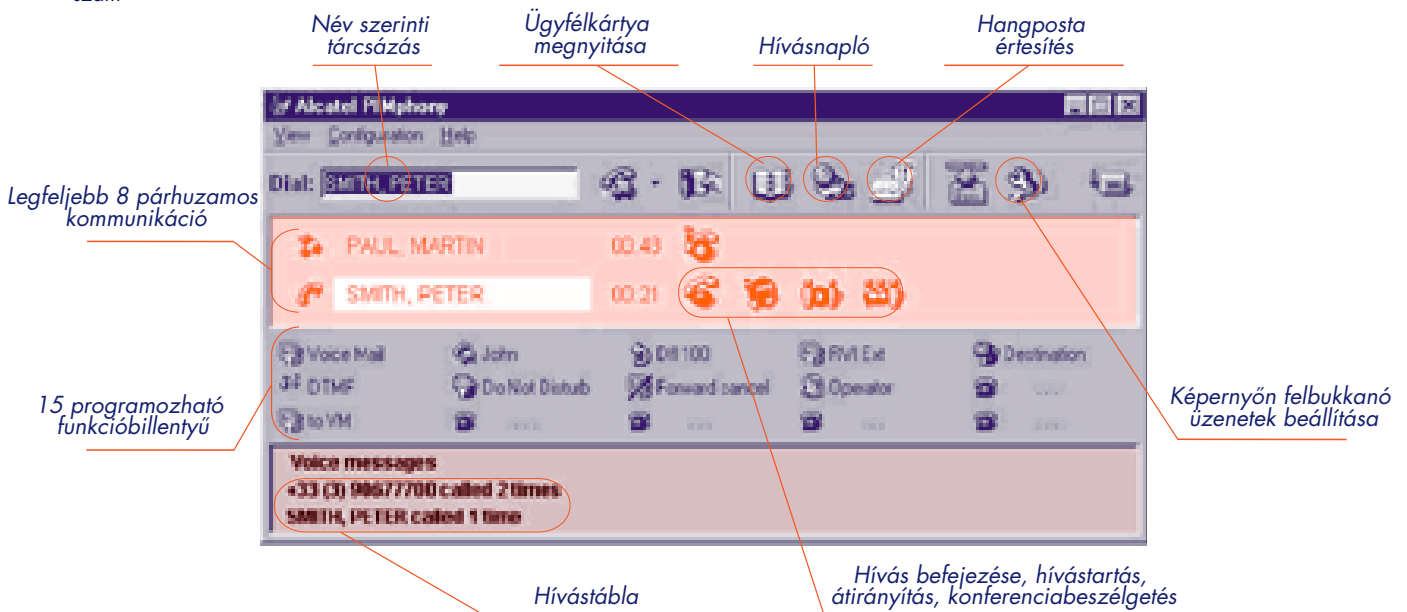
szám

Név szerinti tárcsázás

Ügyfélkártya megnyitása

Hívásnapló

Hangposta értesítés

Alcatel PIMphony

View Configuration Help

Dial: SMITH, PETER

Legfeljebb 8 párhuzamos kommunikáció

PAUL, MARTIN 00:43

SMITH, PETER 00:21

Voice Mail
John
Dill 100
RVI Ext
Destination
DTMF
Do Not Disturb
Forward cancel
Operator
.....
to VM
.....
.....
.....
.....

15 programozható funkcióbillentyű

Képernyőn felbukkanó üzenetek beállítása

Voice messages
+33 (3) 98677700 called 2 times
SMITH, PETER called 1 time

Hívástábla

Hívás befejezése, hívástartás, átirányítás, konferenciabeszélgetés